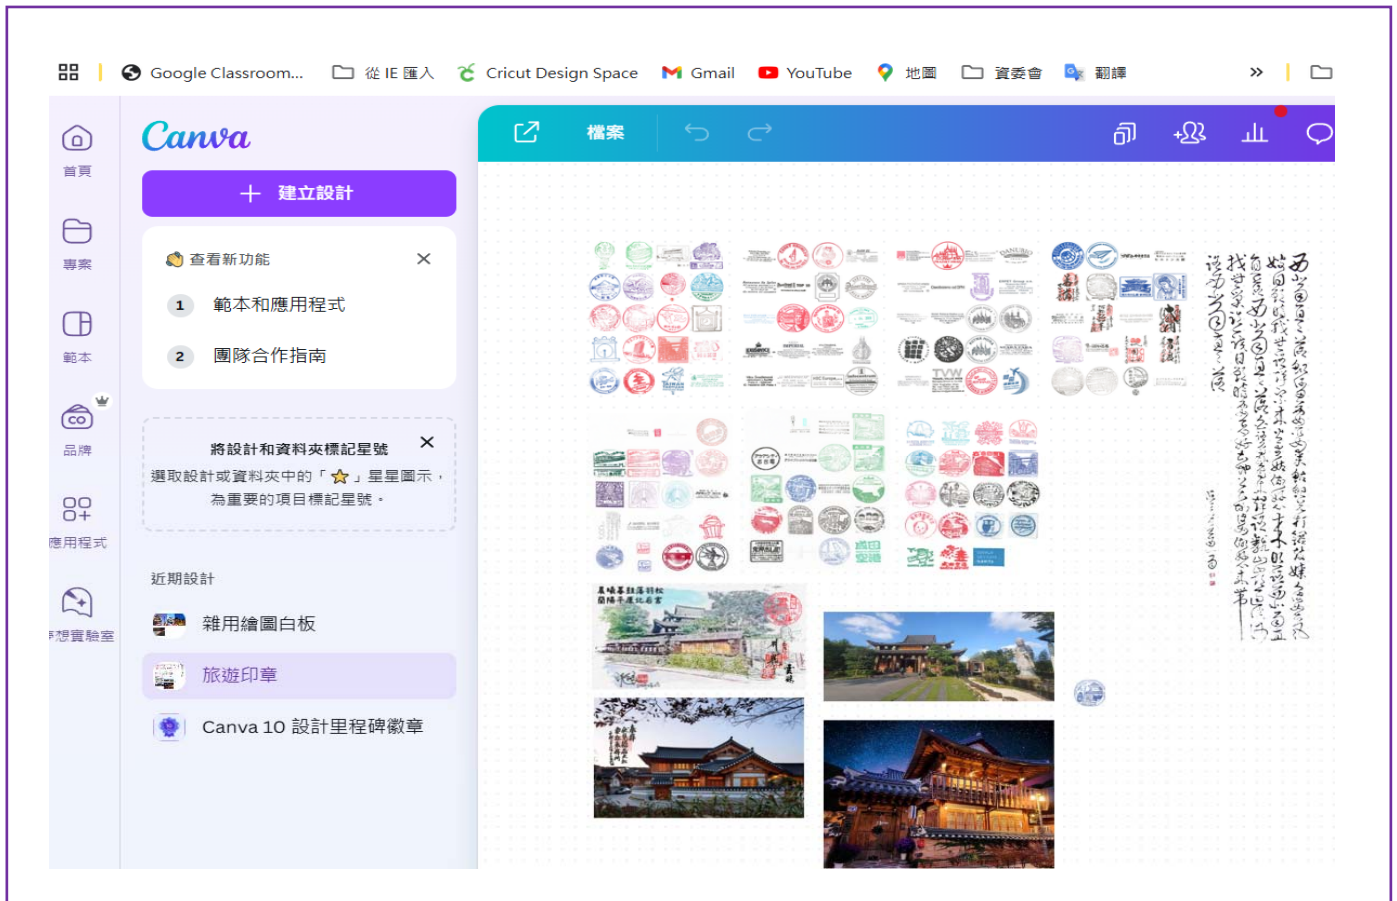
Google Classroom... 從 IE 匯入 Cricut Design Space Gmail YouTube 地圖 資委會 翻譯 »

首頁
專案
範本
品牌
應用程式
夢想實驗室

Canva

建立設計

查看新功能

1 範本和應用程式

2 團隊合作指南

將設計和資料夾標記星號

選取設計或資料夾中的「☆」星星圖示，為重要的項目標記星號。

近期設計

雜用繪圖白板

旅遊印章

Canva 10 設計里程碑徽章

檔案